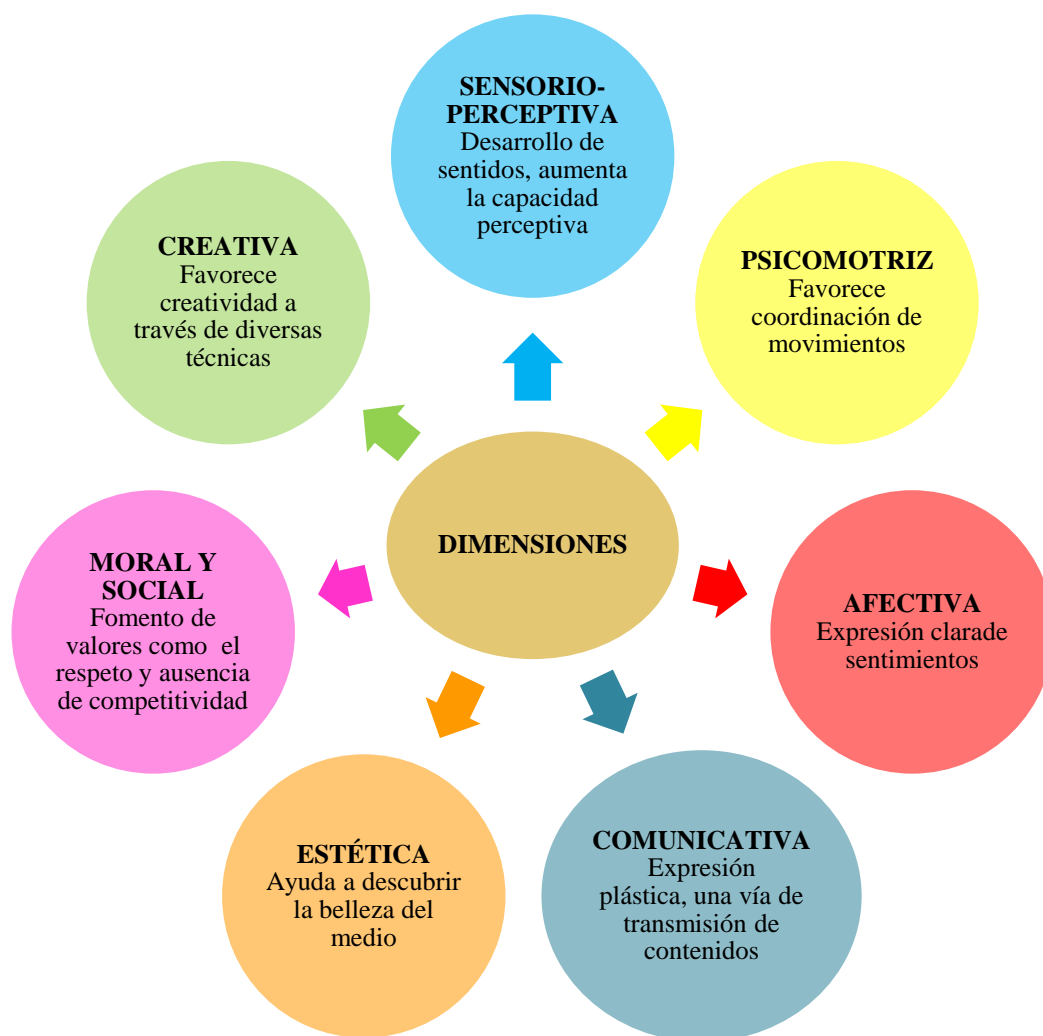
SENSORIO-PERCEPTIVA
Desarrollo de sentidos, aumenta la capacidad perceptiva

CREATIVA
Favorece creatividad a través de diversas técnicas

PSICOMOTRIZ
Favorece coordinación de movimientos

DIMENSIONES

MORAL Y SOCIAL
Fomento de valores como el respeto y ausencia de competitividad

AFECTIVA
Expresión clarade sentimientos

ESTÉTICA
Ayuda a descubrir la belleza del medio

COMUNICATIVA
Expresión plástica, una vía de transmisión de contenidos